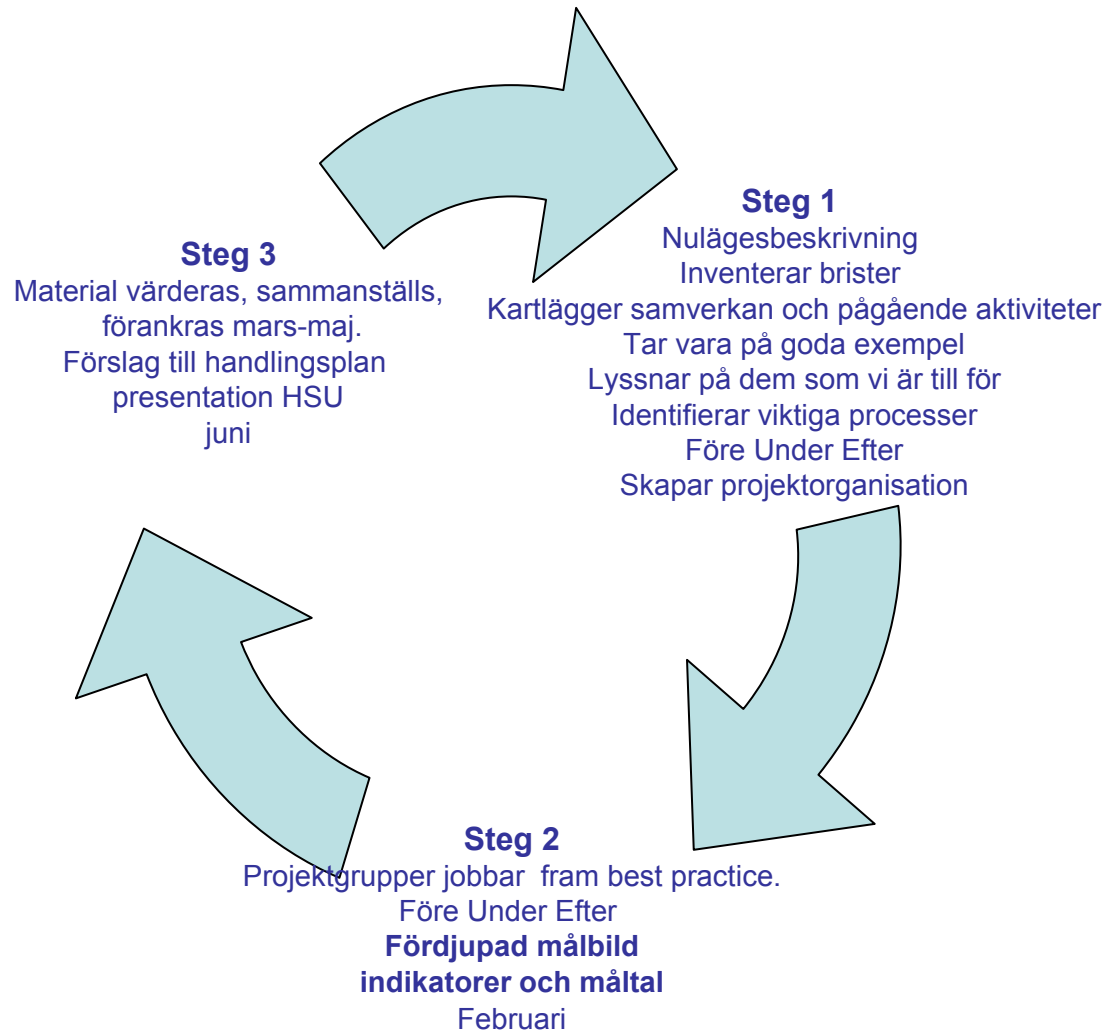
Steg 1
Nulägesbeskrivning
Inventerar brister
Kartlägger samverkan och pågående aktiviteter
Tar vara på goda exempel
Lyssnar på dem som vi är till för
Identifierar viktiga processer
Före Under Efter
Skapar projektorganisation

Steg 2
Projektgrupper jobbar fram best practice.
Före Under Efter
**Fördjupad målbild**
**indikatorer och måltal**
Februari

Steg 3
Material värderas, sammanställs, förankras mars-maj.
Förslag till handlingsplan
presentation HSU
juni